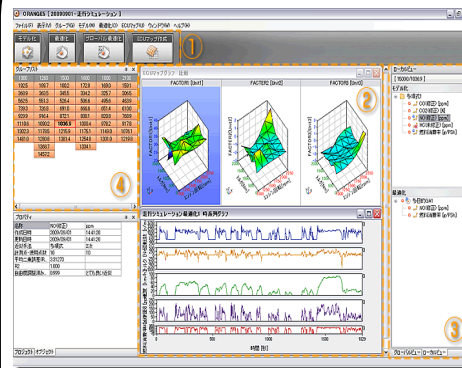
ORANGES [20090901 - 走行シミュレーション]

ファイル(F) 表示(V) グループ(G) モデル(M) 最適化(O) ECUマップ(E) ウィンドウ(W) ヘルプ(H)

モデル化 最適化 グローバル最適化 ECUマップ作成

1

グループリスト

| 1200 | 1300 | 1400 | 1500 | 2100 |
|---|---|---|---|---|
| 1925 | 1657 | 1602 | 1728 | 1693 |
| 3609 | 3603 | 3443 | 3521 | 3321 |
| 5625 | 5513 | 5264 | 5064 | 4956 |
| 7393 | 7361 | 6918 | 6665 | 6240 |
| 9299 | 9164 | 8721 | 8361 | 8098 |
| 11165 | 10992 | 10365 | 10004 | 9782 |
| 13023 | 11765 | 12159 | 11761 | 11400 |
| 14522 | 13596 | 13796 | 13376 | 13053 |
| | 12697 | | 12041 | |
| | 14012 | | | |

4

プロパティ

| 名前 | NOX排出 | ppm |
|---|---|---|
| 作成日時 | 2009/09/01 | 14:41:20 |
| 更新日時 | 2009/09/01 | 14:41:20 |
| 出力形式 | 多項式 | 2次 |
| 計算点・使用点数 | 50 | 10 |
| モデル計算時間 | 2.01270 | |
| R2 | 1.000 | |
| 自由度調整済みR2 | 0.999 | とても良いモデル |

プロジェクト オブジェクト

ECUマップグラフ 比較

FACTOR1 [Unit1]
FACTOR2 [Unit2]
FACTOR3 [Unit3]

2

走行シミュレーション 最適化1 時系列グラフ

時間 [秒]

ローカルビュー

[9000/700kPa]

モデル化
目的関数
CO2排出 [ppm]
CO排出 [ppm]
NOX排出 [ppm]
燃料消費率 [g/PSh]

最適化
目的関数
NOX排出 [ppm]
燃料消費率 [g/PSh]

3

グローバルビュー ローカルビュー